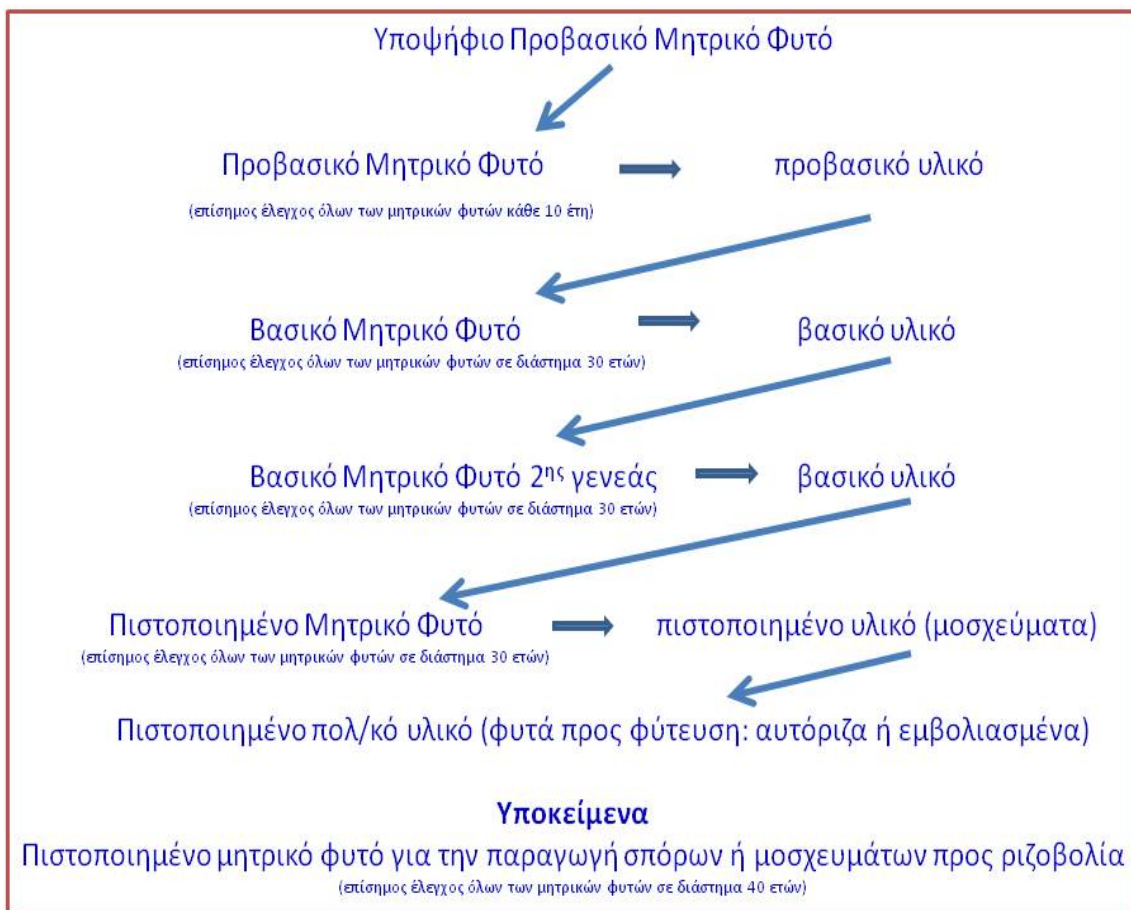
Υποψήφιο Προβασικό Μητρικό Φυτό

Προβασικό Μητρικό Φυτό
(επίσημος έλεγχος όλων των μητρικών φυτών κάθε 10 έτη)

προβασικό υλικό

Βασικό Μητρικό Φυτό
(επίσημος έλεγχος όλων των μητρικών φυτών σε διάστημα 30 ετών)

βασικό υλικό

Βασικό Μητρικό Φυτό $2^{ης}$ γενεάς
(επίσημος έλεγχος όλων των μητρικών φυτών σε διάστημα 30 ετών)

βασικό υλικό

Πιστοποιημένο Μητρικό Φυτό
(επίσημος έλεγχος όλων των μητρικών φυτών σε διάστημα 30 ετών)

πιστοποιημένο υλικό (μοσχεύματα)

Πιστοποιημένο πολ/κό υλικό (φυτά προς φύτευση: αυτόριζα ή εμβολιασμένα)

Υποκείμενα
Πιστοποιημένο μητρικό φυτό για την παραγωγή σπόρων ή μοσχευμάτων προς ριζοβολία
(επίσημος έλεγχος όλων των μητρικών φυτών σε διάστημα 40 ετών)